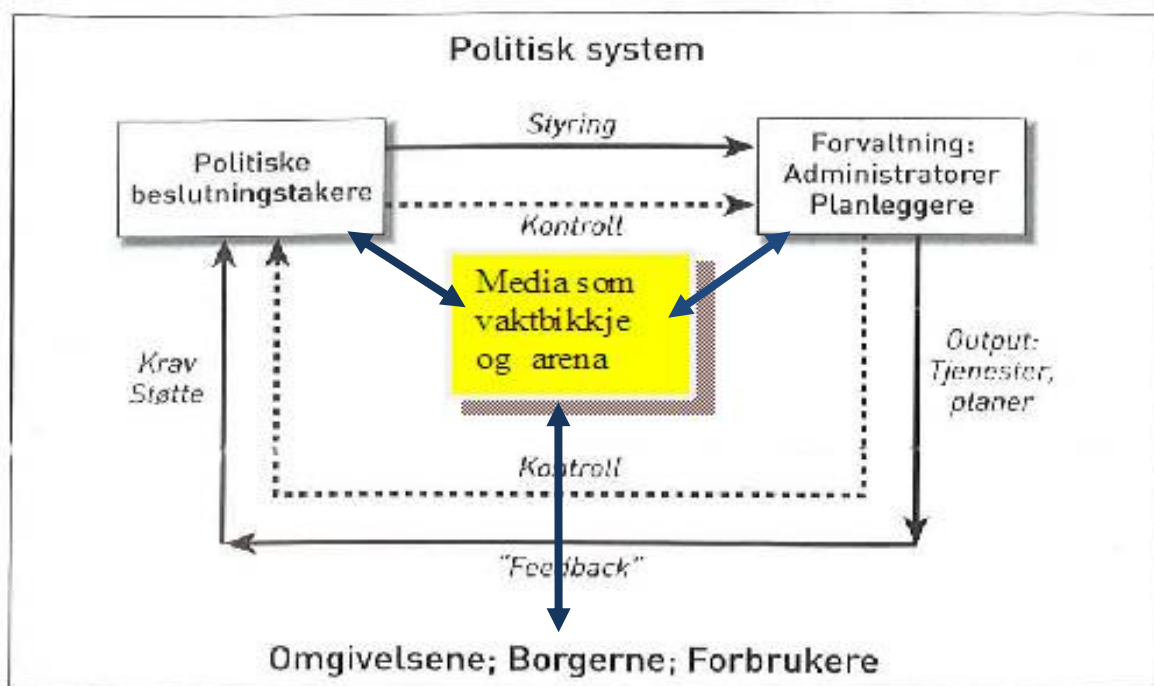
Politisk system

Politiske beslutningstakere

Styring

Kontroll

Forvaltning: Administratorer Planleggere

Media som vaktbikkje og arena

Krav Støtte

Output: Tjenester, planer

Kontroll

"Feedback"

Omgivelsene; Borgerne; Forbrukere